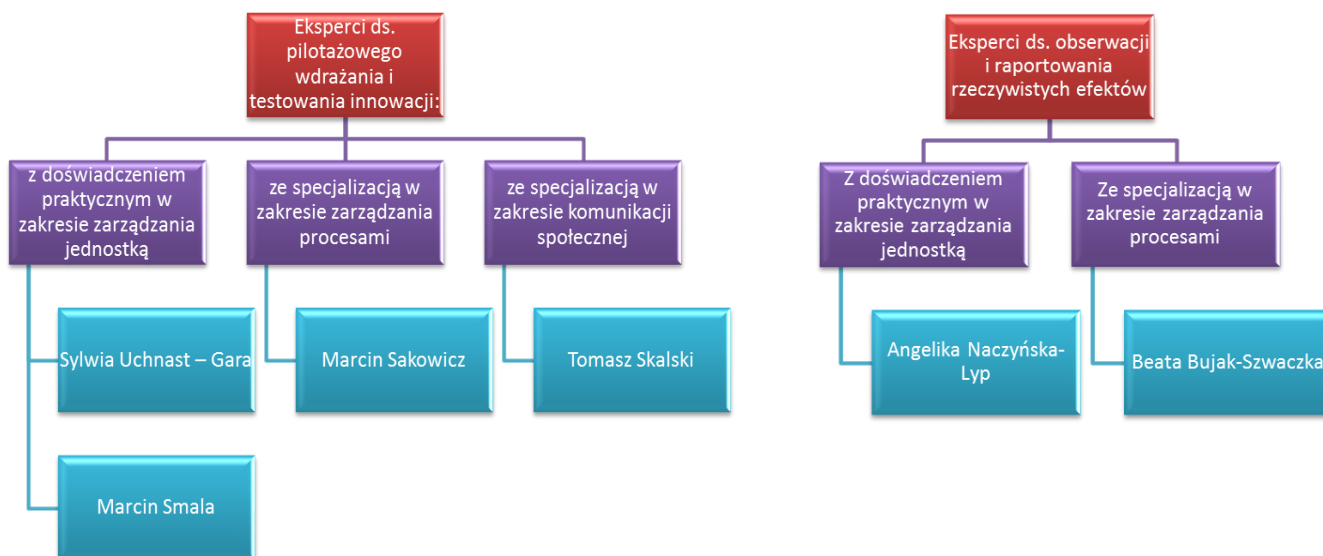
Eksperci ds. pilotażowego wdrażania i testowania innowacji:

z doświadczeniem praktycznym w zakresie zarządzania jednostką

Sylwia Uchnast – Gara

Marcin Smala

ze specjalizacją w zakresie zarządzania procesami

Marcin Sakowicz

ze specjalizacją w zakresie komunikacji społecznej

Tomasz Skalski

Eksperci ds. obserwacji i raportowania rzeczywistych efektów

Z doświadczeniem praktycznym w zakresie zarządzania jednostką

Angelika Naczyńska-Lyp

Ze specjalizacją w zakresie zarządzania procesami

Beata Bujak-Szwaczka